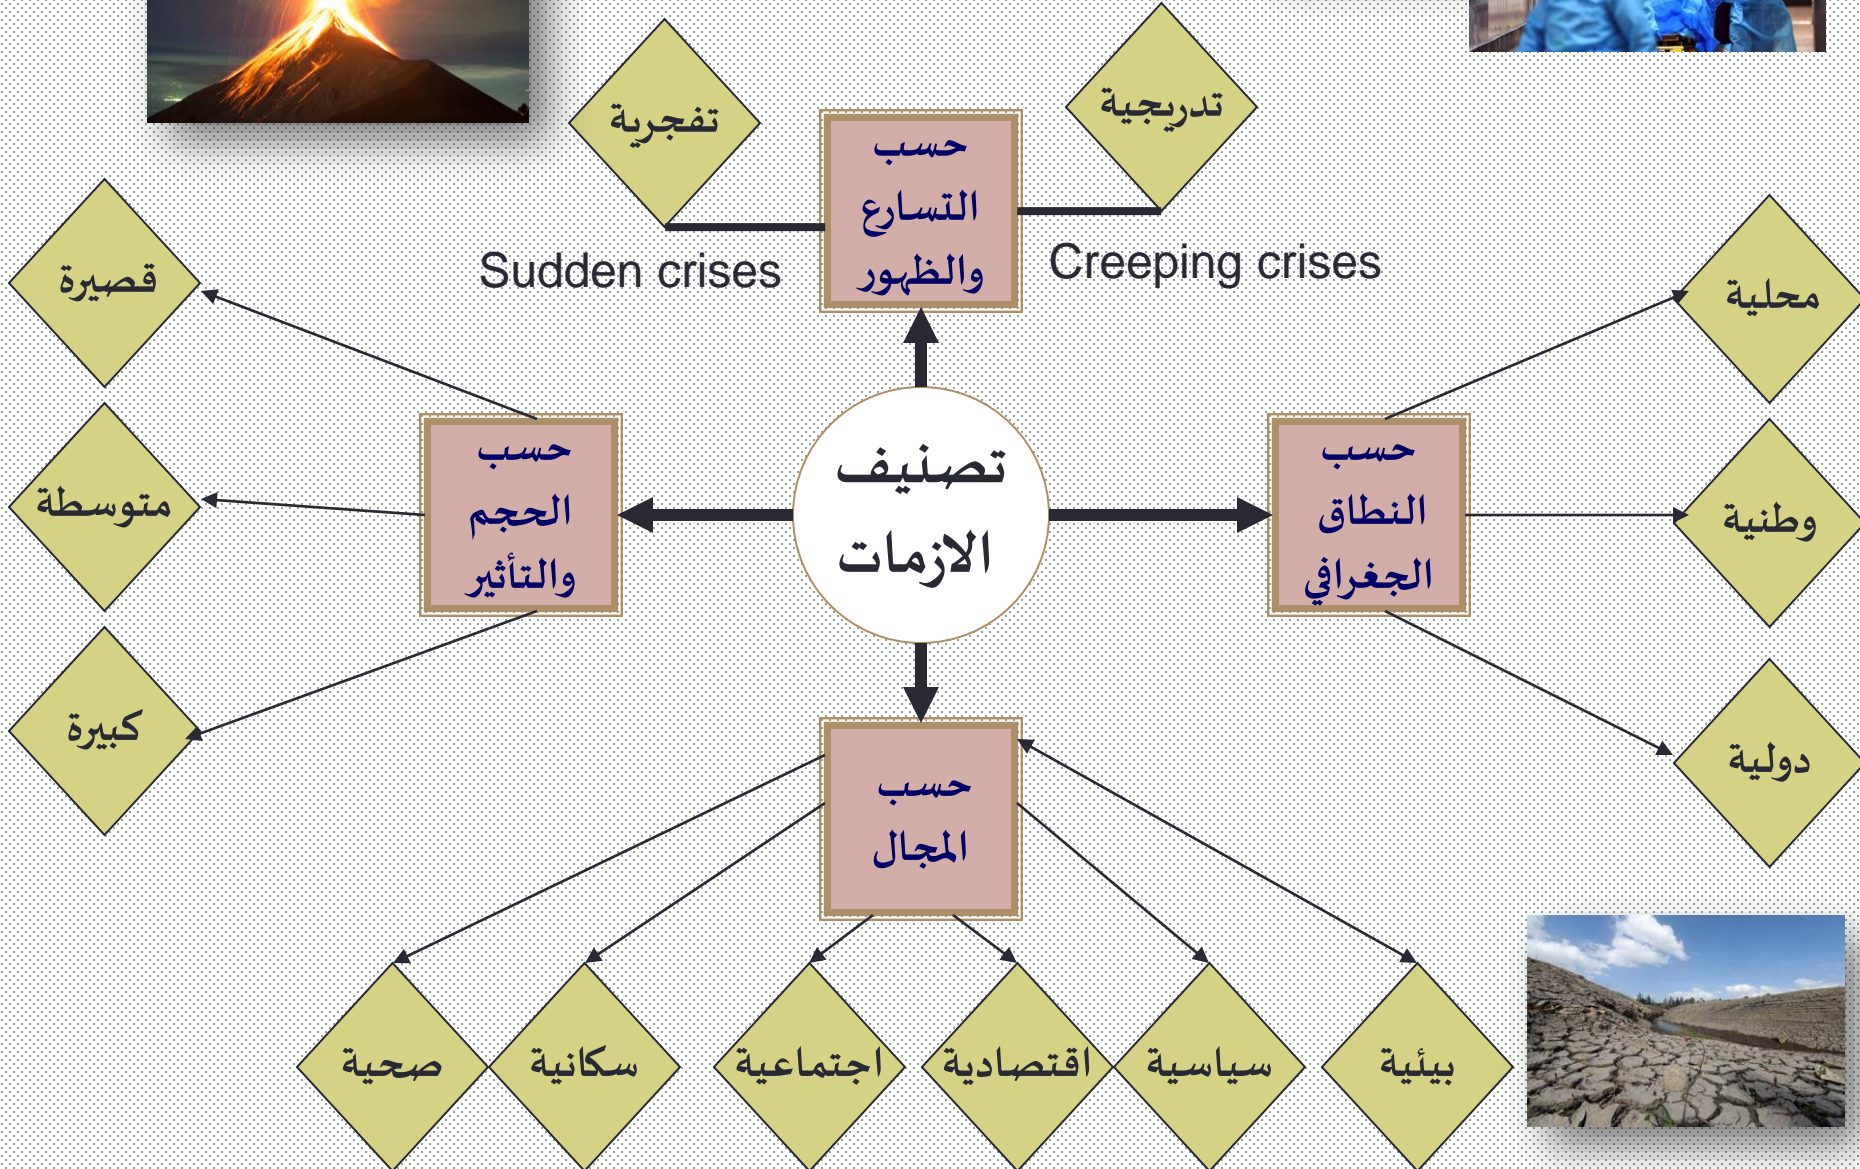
تصنيف الازمات

حسب التسارع والظهور

تفجرية

تدريجية

Sudden crises

Creeping crises

حسب الحجم والتأثير

قصيرة

متوسطة

كبيرة

حسب النطاق الجغرافي

محلية

وطنية

دولية

حسب المجال

صحية

سكانية

اجتماعية

اقتصادية

سياسية

بيئية